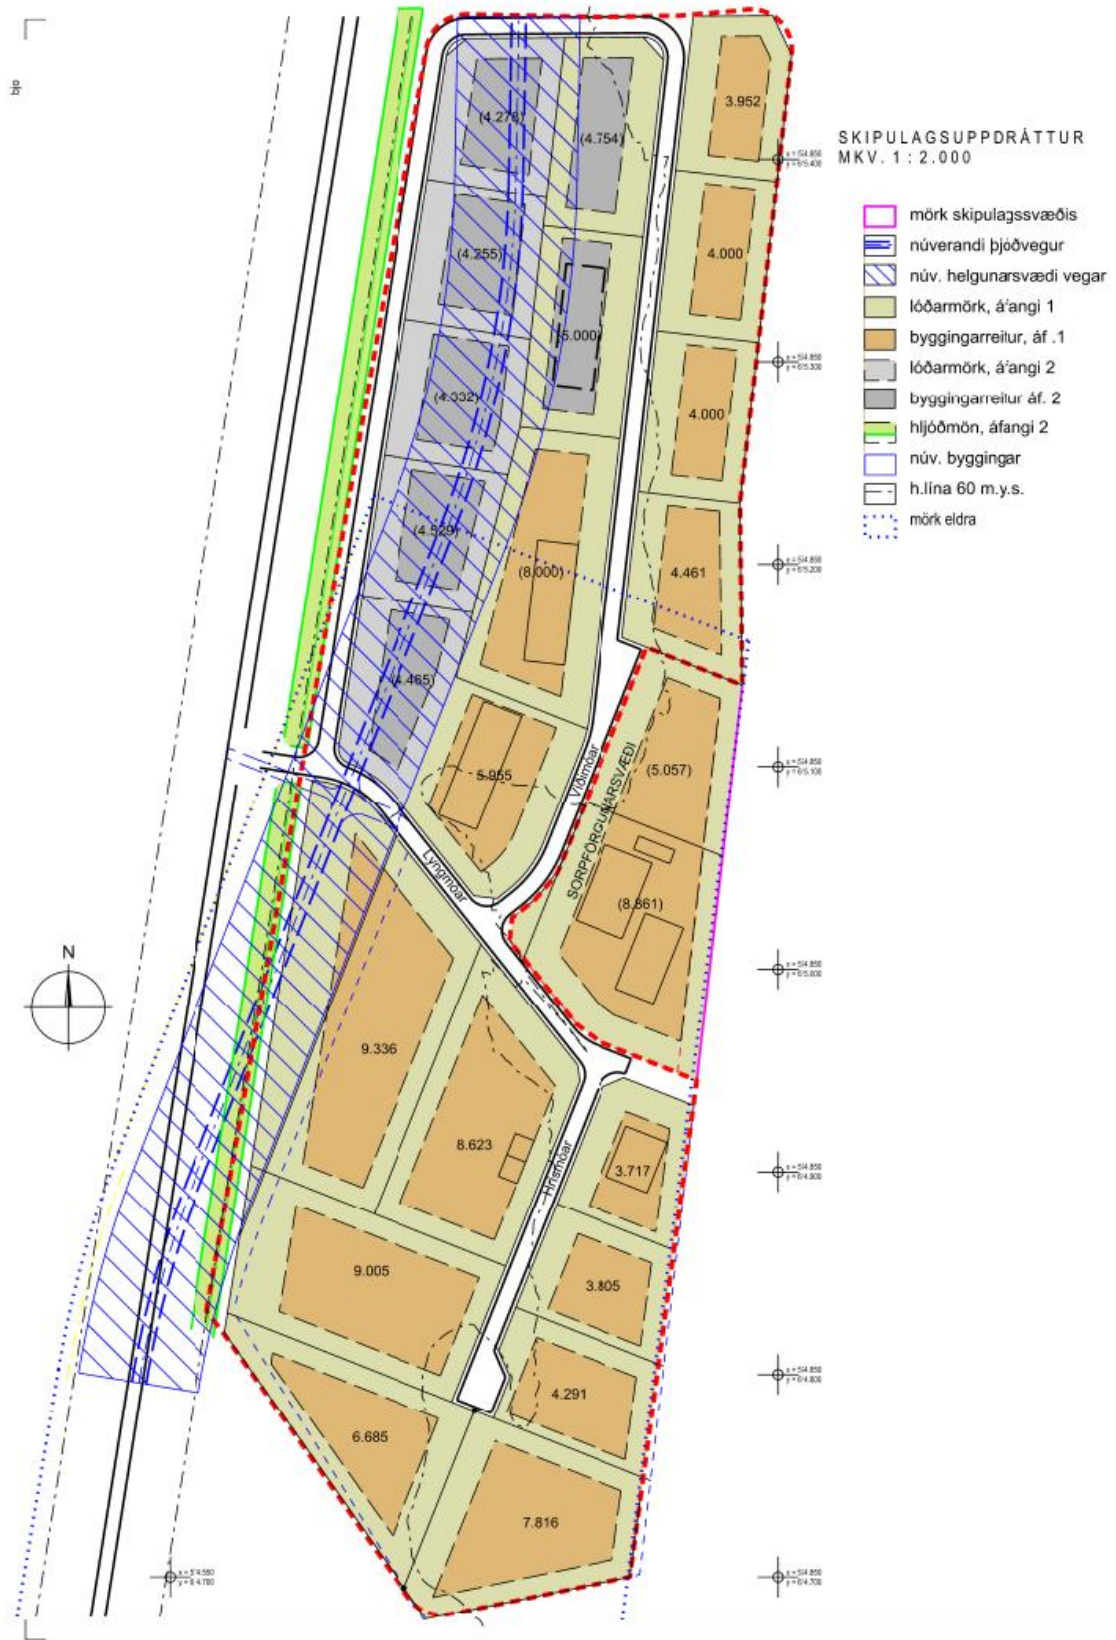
bjo

SKIPULAGSUPPDRÁTTUR
MKV. 1 : 2.000

mörk skipulagssvæðis
núverandi þjóðvegur
núv. helgunarsvæði vegar
lóðarmörk, á'angi 1
byggingarreitur, áf .1
lóðarmörk, á'angi 2
byggingarreitur áf. 2
hljóðmön, áfangi 2
núv. byggingar
h.lína 60 m.y.s.
mörk eldra

(4.276)
(4.754)
3.952
(4.255)
4.000
(5.000)
(4.332)
4.000
(4.529)
(8.000)
4.461
(4.465)
5.955
(5.057)
Víðimóar
SORPFÖRGUNARSVÆÐI
Lyngmóar
(8.861)
N
9.336
8.623
Hrísmóar
3.717
9.005
3.805
4.291
6.685
7.816

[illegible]
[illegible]
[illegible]
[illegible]
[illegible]
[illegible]
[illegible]
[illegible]
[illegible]